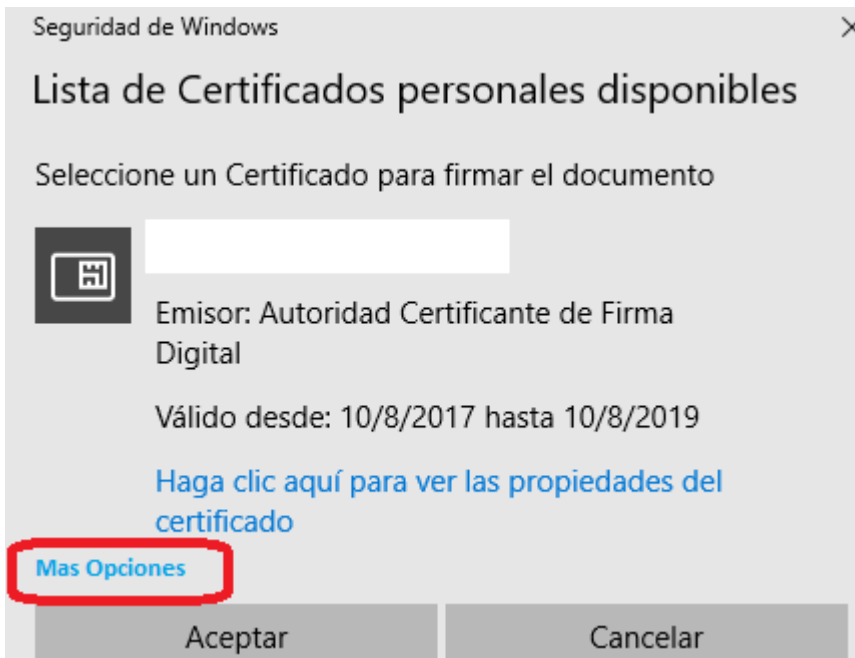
Seguridad de Windows

Lista de Certificados personales disponibles

Seleccione un Certificado para firmar el documento

Emisor: Autoridad Certificante de Firma Digital

Válido desde: 10/8/2017 hasta 10/8/2019

Haga clic aquí para ver las propiedades del certificado

Mas Opciones

Aceptar

Cancelar